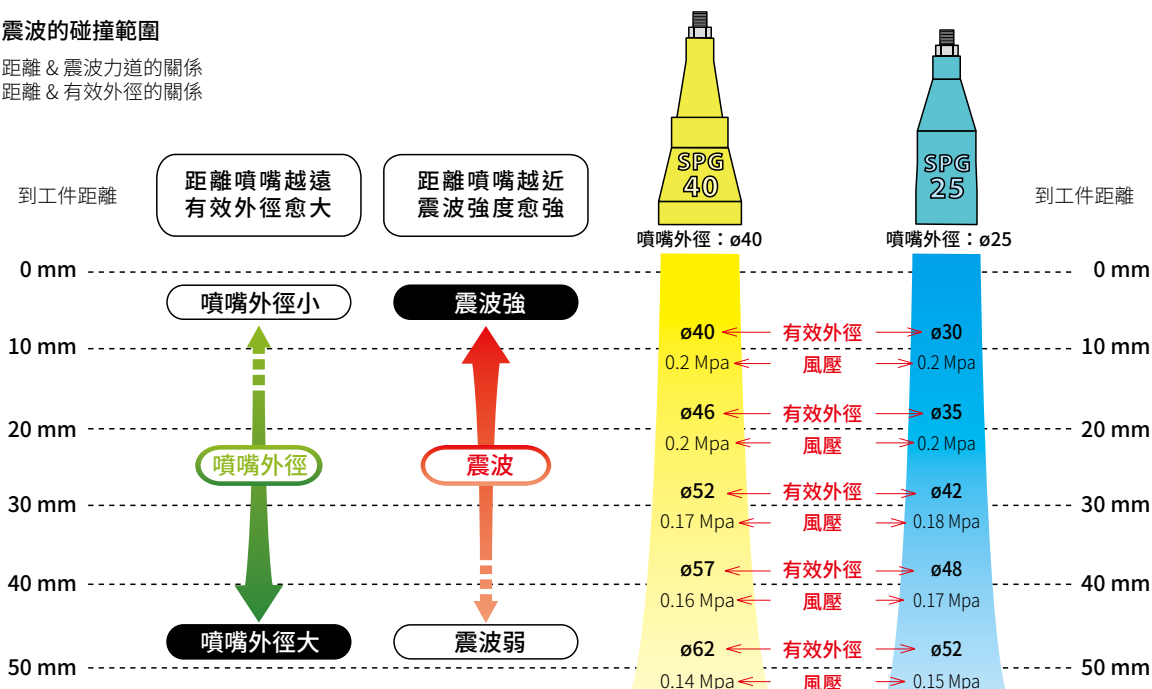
震波的碰撞範圍

距離 & 震波力道的關係
距離 & 有效外徑的關係

到工件距離

距離噴嘴越遠
有效外徑愈大

距離噴嘴越近
震波強度愈強

SPG 40

噴嘴外徑：ø40

SPG 25

噴嘴外徑：ø25

到工件距離

0 mm

0 mm

噴嘴外徑小

震波強

ø40 有效外徑 ø30
0.2 Mpa 風壓 0.2 Mpa

10 mm

10 mm

ø46 有效外徑 ø35
0.2 Mpa 風壓 0.2 Mpa

20 mm

20 mm

噴嘴外徑

震波

ø52 有效外徑 ø42
0.17 Mpa 風壓 0.18 Mpa

30 mm

30 mm

ø57 有效外徑 ø48
0.16 Mpa 風壓 0.17 Mpa

40 mm

40 mm

噴嘴外徑大

震波弱

ø62 有效外徑 ø52
0.14 Mpa 風壓 0.15 Mpa

50 mm

50 mm